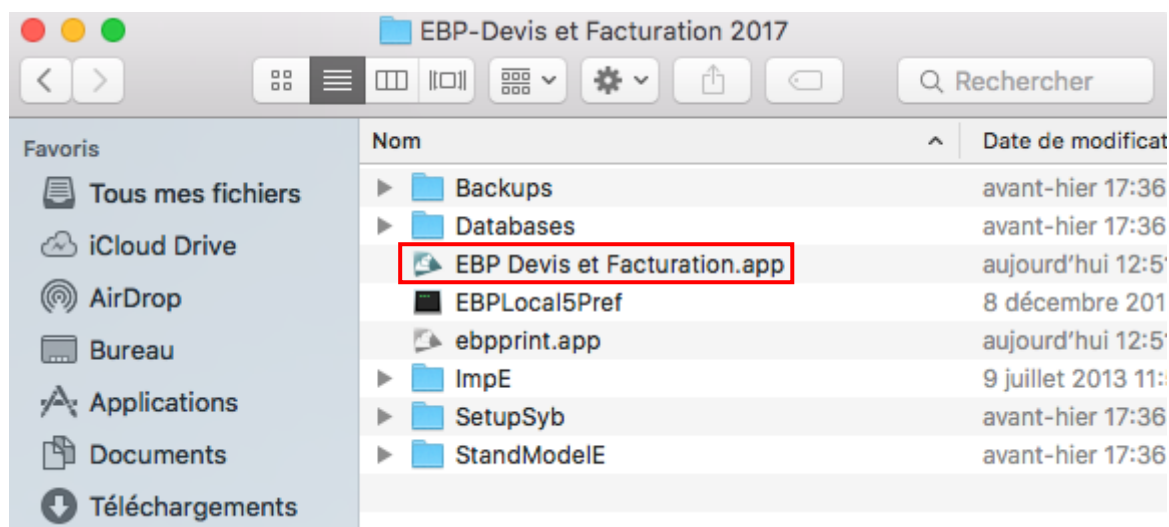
EBP-Devis et Facturation 2017

Rechercher

Favoris
Tous mes fichiers
iCloud Drive
AirDrop
Bureau
Applications
Documents
Téléchargements

| Nom | Date de modificat |
|---|---|
| Backups | avant-hier 17:36 |
| Databases | avant-hier 17:36 |
| EBP Devis et Facturation.app | aujourd'hui 12:5 |
| EBPLocal5Pref | 8 décembre 201 |
| ebpprint.app | aujourd'hui 12:5 |
| ImpE | 9 juillet 2013 11: |
| SetupSyb | avant-hier 17:36 |
| StandModelE | avant-hier 17:36 |